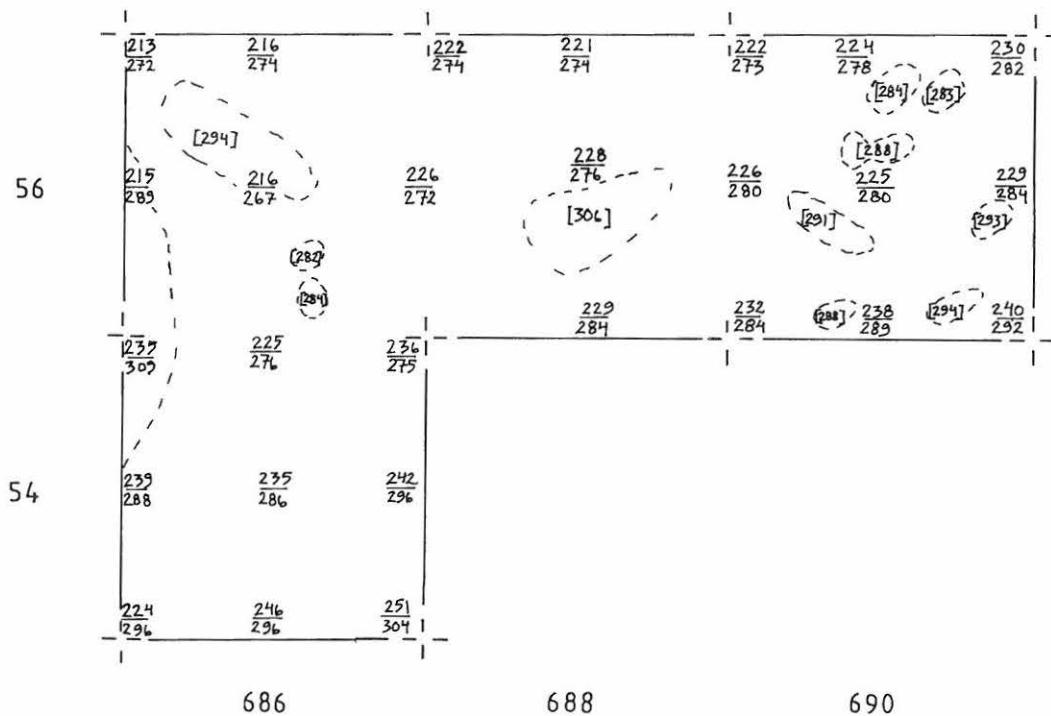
$\frac{213}{272}$ $\frac{216}{274}$ $\frac{222}{274}$ $\frac{221}{274}$ $\frac{222}{273}$ $\frac{224}{278}$ $\frac{230}{282}$

[284] [283]

[294]

[288]

56

$\frac{215}{289}$ $\frac{216}{267}$ $\frac{226}{272}$ $\frac{228}{276}$ $\frac{226}{280}$ $\frac{225}{280}$ $\frac{229}{284}$

[306] [291] [293]

[282]

[284]

$\frac{229}{284}$ $\frac{232}{284}$ [288] $\frac{238}{289}$ [294] $\frac{240}{292}$

$\frac{235}{309}$ $\frac{225}{276}$ $\frac{236}{275}$

54

$\frac{239}{288}$ $\frac{235}{286}$ $\frac{242}{296}$

$\frac{224}{296}$ $\frac{246}{296}$ $\frac{251}{304}$

686 688 690